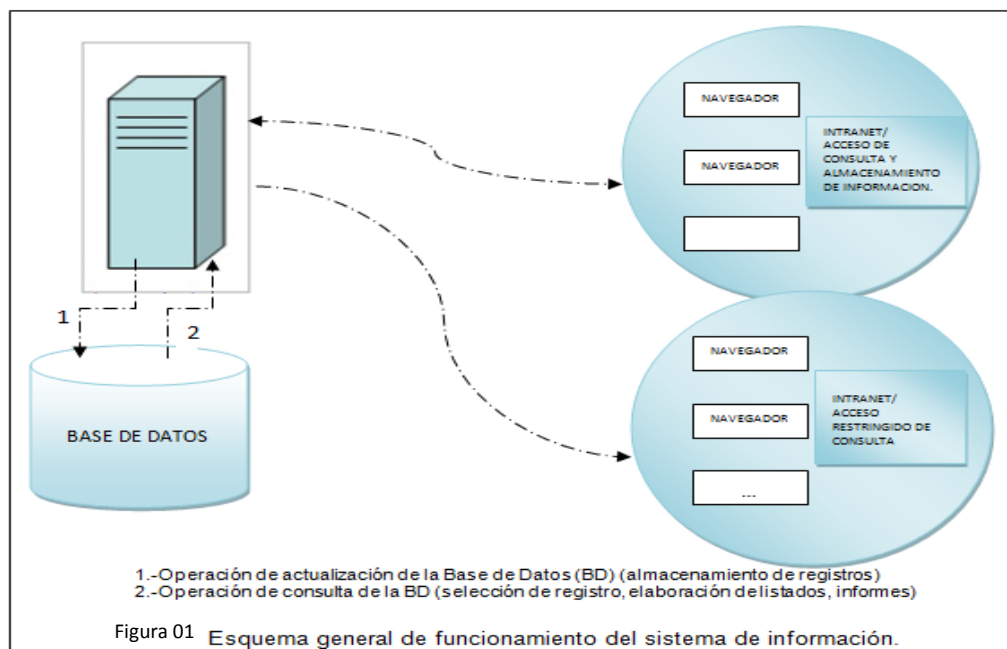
NAVEGADOR

NAVEGADOR

INTRANET/ ACCESO DE CONSULTA Y ALMACENAMIENTO DE INFORMACION.

1

2

BASE DE DATOS

NAVEGADOR

NAVEGADOR

INTRANET/ ACCESO RESTRINGIDO DE CONSULTA

...

1.-Operación de actualización de la Base de Datos (BD) (almacenamiento de registros)
2.-Operación de consulta de la BD (selección de registro, elaboración delistados, informes)

Figura 01 Esquema general de funcionamiento del sistema de información.